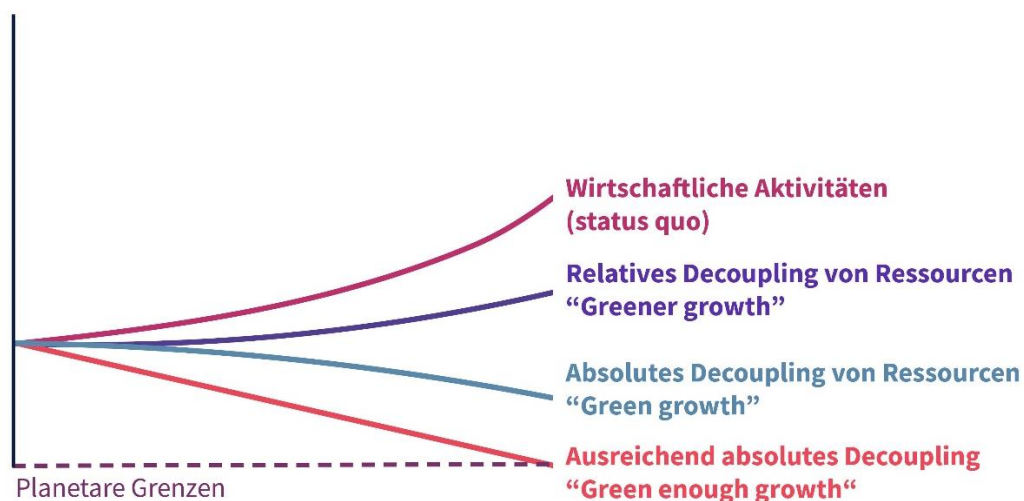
Wirtschaftliche Aktivitäten (status quo)

Relatives Decoupling von Ressourcen "Greener growth"

Absolutes Decoupling von Ressourcen "Green growth"

Ausreichend absolutes Decoupling "Green enough growth"

Planetare Grenzen